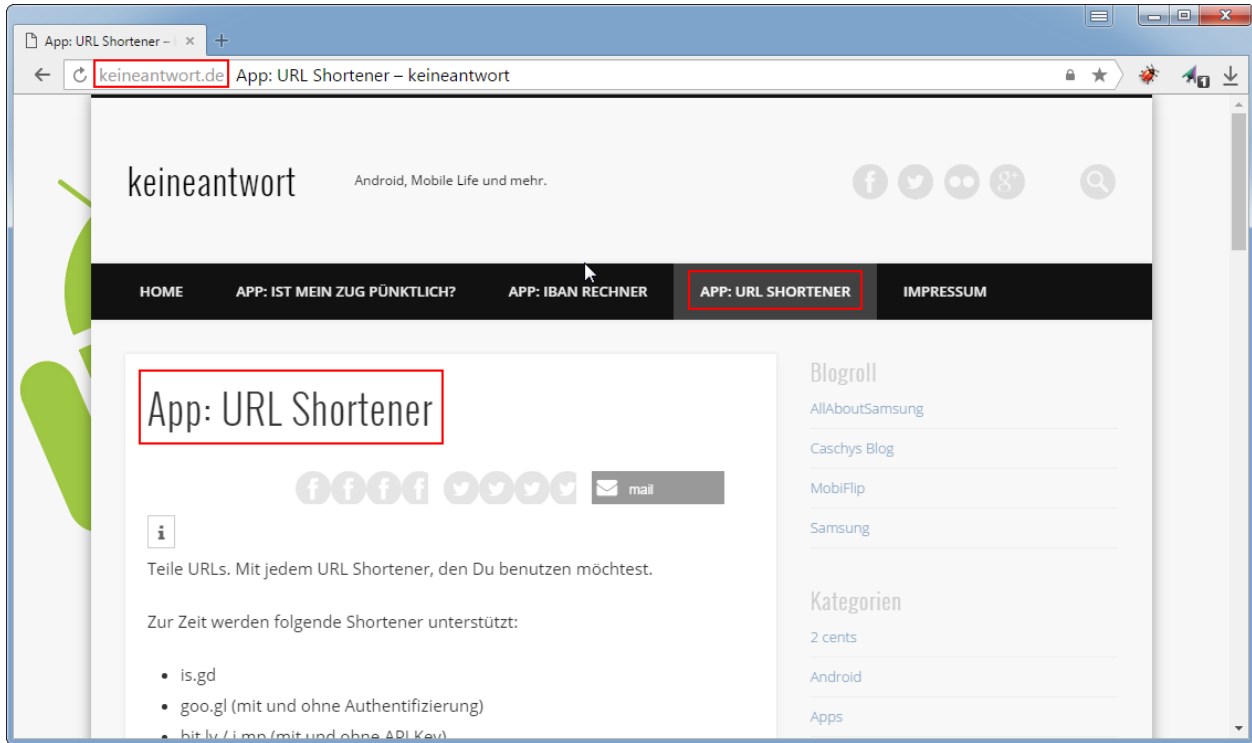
App: URL Shortener – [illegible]

keineantwort.de App: URL Shortener – keineantwort

keineantwort

Android, Mobile Life und mehr.

HOME
APP: IST MEIN ZUG PÜNKTLICH?
APP: IBAN RECHNER
APP: URL SHORTENER
IMPRESSUM

App: URL Shortener

mail

i

Teile URLs. Mit jedem URL Shortener, den Du benutzen möchtest.

Zur Zeit werden folgende Shortener unterstützt:

- is.gd
- goo.gl (mit und ohne Authentifizierung)
- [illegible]

Blogroll

AllAboutSamsung

Caschys Blog

MobiFlip

Samsung

Kategorien

2 cents

Android

Apps